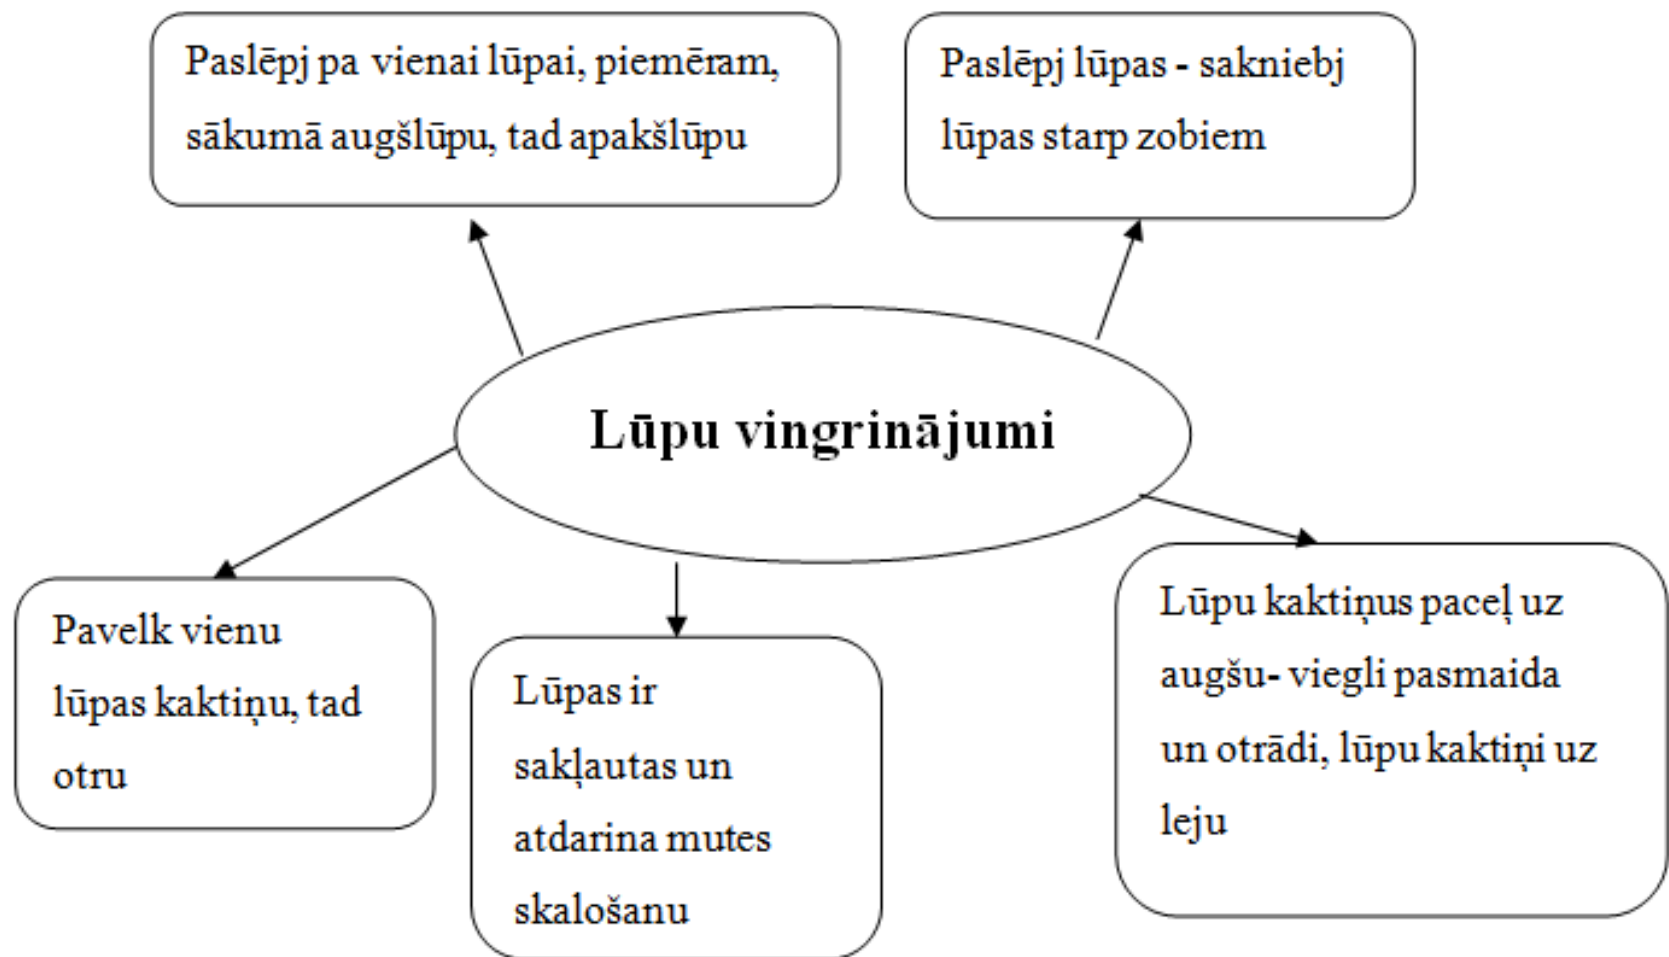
Paslēpj pa vienai lūpai, piemēram, sākumā augšlūpu, tad apakšlūpu

Paslēpj lūpas - sakniebj lūpas starp zobiem

Lūpu vingrinājumi

Pavelk vienu lūpas kaktiņu, tad otru

Lūpas ir sakļautas un atdarina mutes skalošanu

Lūpu kaktiņus paceļ uz augšu- viegli pasmaida un otrādi, lūpu kaktiņi uz leju